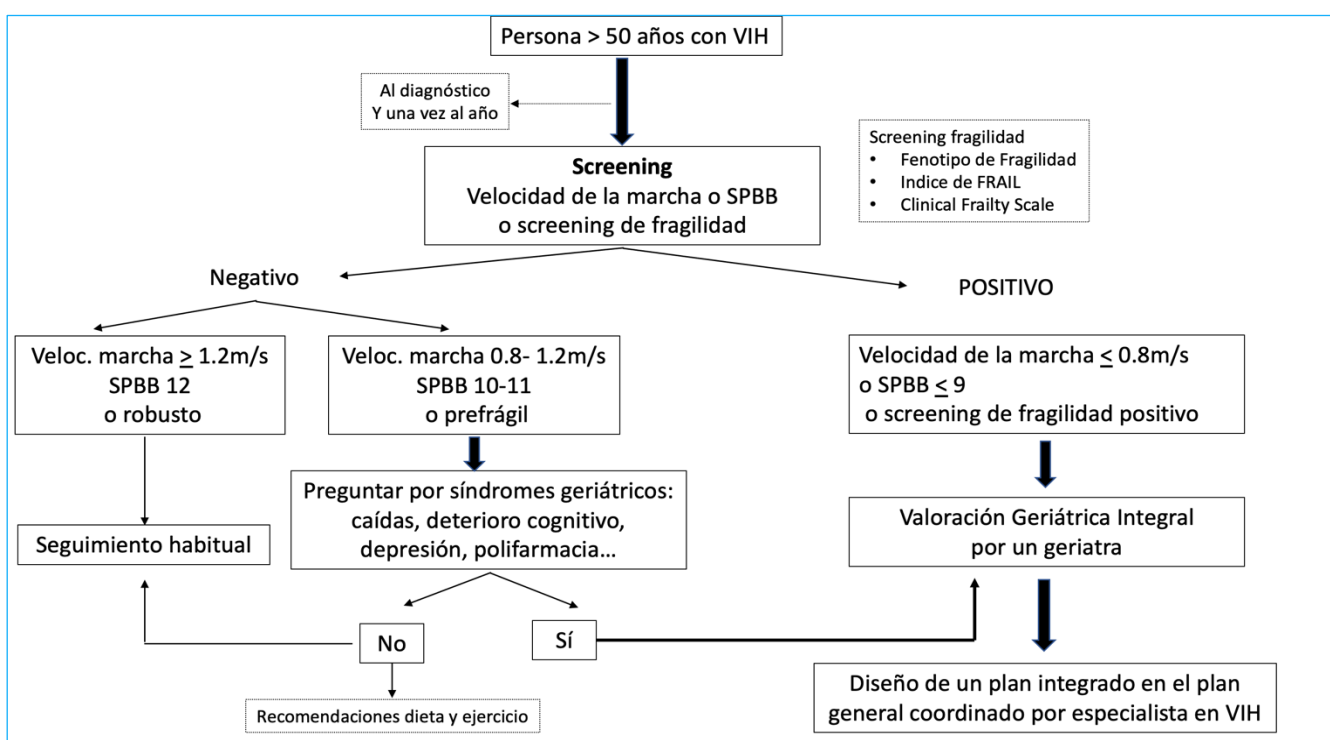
Persona > 50 años con VIH

Al diagnóstico
Y una vez al año

Screening fragilidad
• Fenotipo de Fragilidad
• Indice de FRAIL
• Clinical Frailty Scale

**Screening**
Velocidad de la marcha o SPBB
o screening de fragilidad

Negativo

POSITIVO

Veloc. marcha $\geq$ 1.2m/s
SPBB 12
o robusto

Veloc. marcha 0.8- 1.2m/s
SPBB 10-11
o prefrágil

Velocidad de la marcha $\leq$ 0.8m/s
o SPBB $\leq$ 9
o screening de fragilidad positivo

Preguntar por síndromes geriátricos: caídas, deterioro cognitivo, depresión, polifarmacia…

Seguimiento habitual

Valoración Geriátrica Integral
por un geriatra

No

Sí

Recomendaciones dieta y ejercicio

Diseño de un plan integrado en el plan general coordinado por especialista en VIH